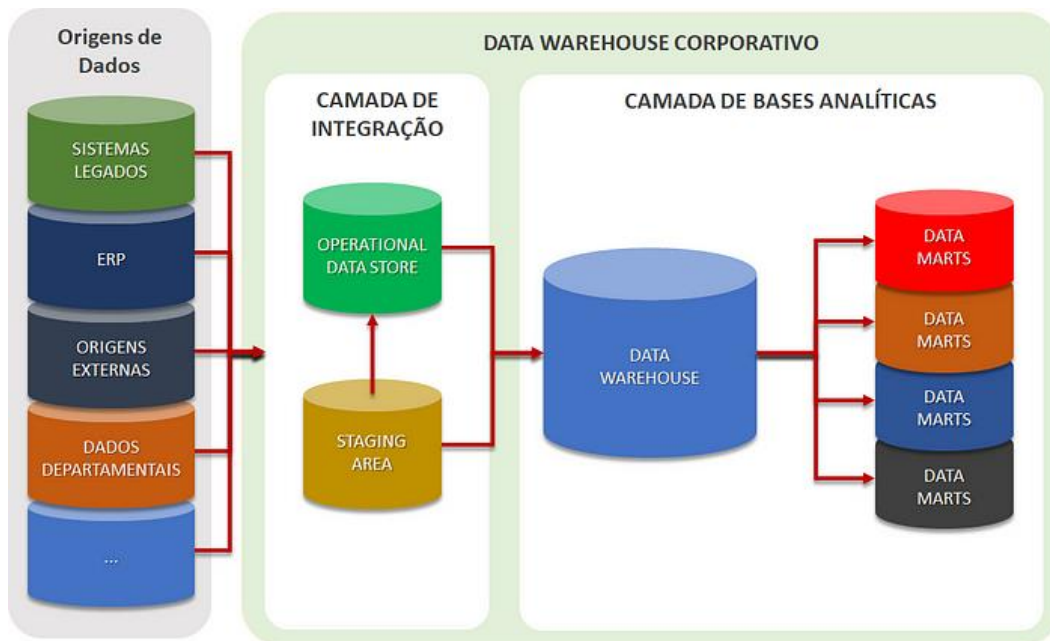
Origens de Dados

SISTEMAS LEGADOS

ERP

ORIGENS EXTERNAS

DADOS DEPARTAMENTAIS

...

DATA WAREHOUSE CORPORATIVO

CAMADA DE INTEGRAÇÃO

OPERATIONAL DATA STORE

STAGING AREA

CAMADA DE BASES ANALÍTICAS

DATA WAREHOUSE

DATA MARTS

DATA MARTS

DATA MARTS

DATA MARTS